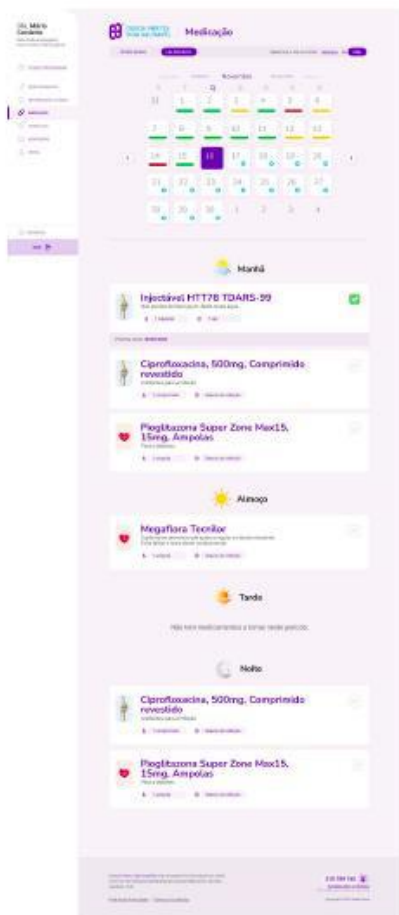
Dra. Mária Cordeiro

Medicação

Novembro

Q

11

1

2

3

4

5

6

7

8

9

10

11

12

13

14

15

16

17

18

19

20

21

22

23

24

25

26

27

28

29

30

1

2

3

4

Manhã

Injectável HTT78 TDARS-99

Ciprofloxacina, 500mg, Comprimido revestido

Pioglitazona Super Zone Max15, 15mg, Ampolas

Almoço

Megaflora Tecnilor

Tarde

Não tem medicamentos a tomar neste período

Noite

Ciprofloxacina, 500mg, Comprimido revestido

Pioglitazona Super Zone Max15, 15mg, Ampolas

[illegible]